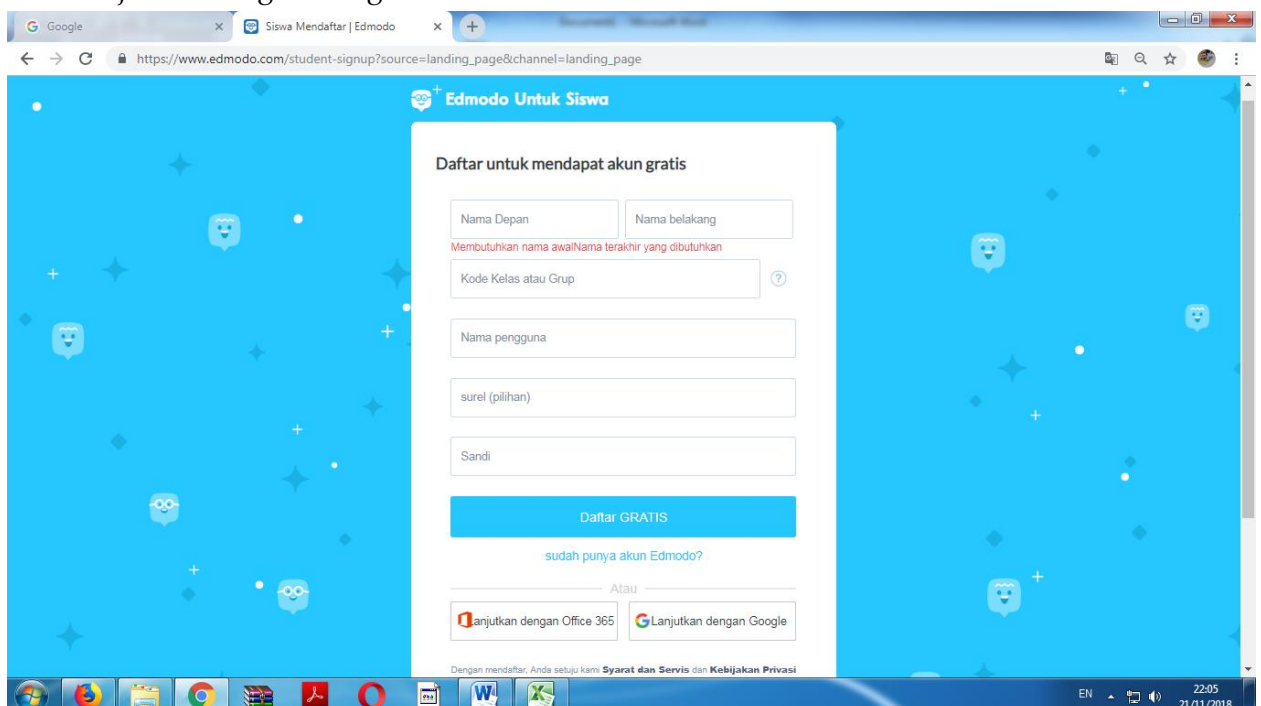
G Google
Siswa Mendaftar | Edmodo
https://www.edmodo.com/student-signup?source=landing_page&channel=landing_page

Edmodo Untuk Siswa

Daftar untuk mendapat akun gratis

Nama Depan
Nama belakang
Membutuhkan nama awalNama terakhir yang dibutuhkan
Kode Kelas atau Grup
Nama pengguna
surel (pilihan)
Sandi
Daftar GRATIS
sudah punya akun Edmodo?
Atau
Lanjutkan dengan Office 365
Lanjutkan dengan Google
Dengan mendaftar, Anda setuju kami Syarat dan Servis dan Kebijakan Privasi

EN
22:05
21/11/2018